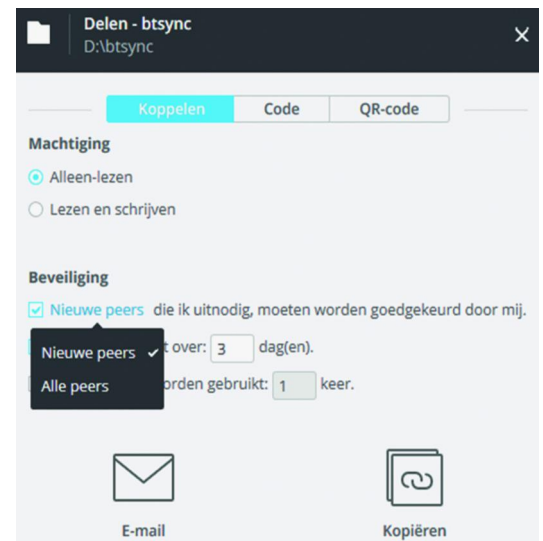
Delen - btsync
D:\btsync

Koppelen | Code | QR-code

Machtiging

Alleen-lezen

Lezen en schrijven

Beveiliging

Nieuwe peers die ik uitnodig, moeten worden goedgekeurd door mij.

Nieuwe peers ✓

Alle peers

t over: 3 dag(en).

orden gebruikt: 1 keer.

E-mail

Kopiëren